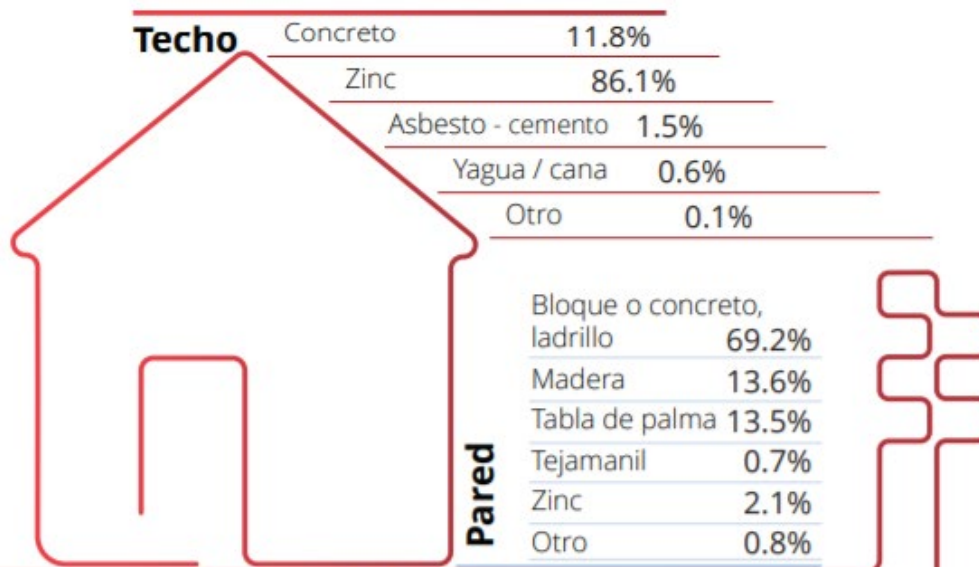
Techo

| | |
|---|---|
| Concreto | 11.8% |
| Zinc | 86.1% |
| Asbesto - cemento | 1.5% |
| Yagua / cana | 0.6% |
| Otro | 0.1% |

Pared

| | |
|---|---|
| Bloque o concreto, ladrillo | 69.2% |
| Madera | 13.6% |
| Tabla de palma | 13.5% |
| Tejamanil | 0.7% |
| Zinc | 2.1% |
| Otro | 0.8% |